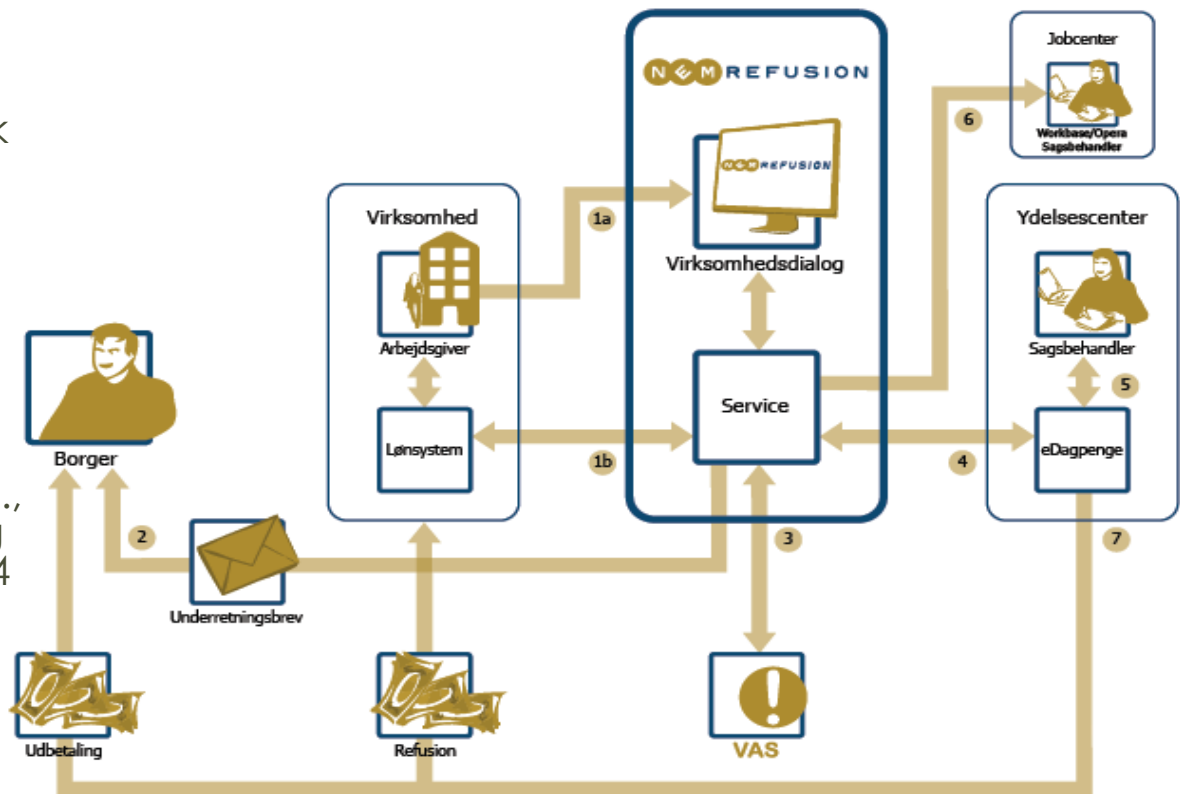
NEM REFUSION

Jobcenter

Workbase/Opera Sagsbehandler

6

NEM REFUSION

Virksomhed

1a

Virksomhedsdialog

Ydelsescenter

Arbejdsgiver

Sagsbehandler

5

Borger

Service

Lønsystem

1b

4

eDagpenge

2

3

7

Underretningsbrev

Udbetaling

Refusion

VAS